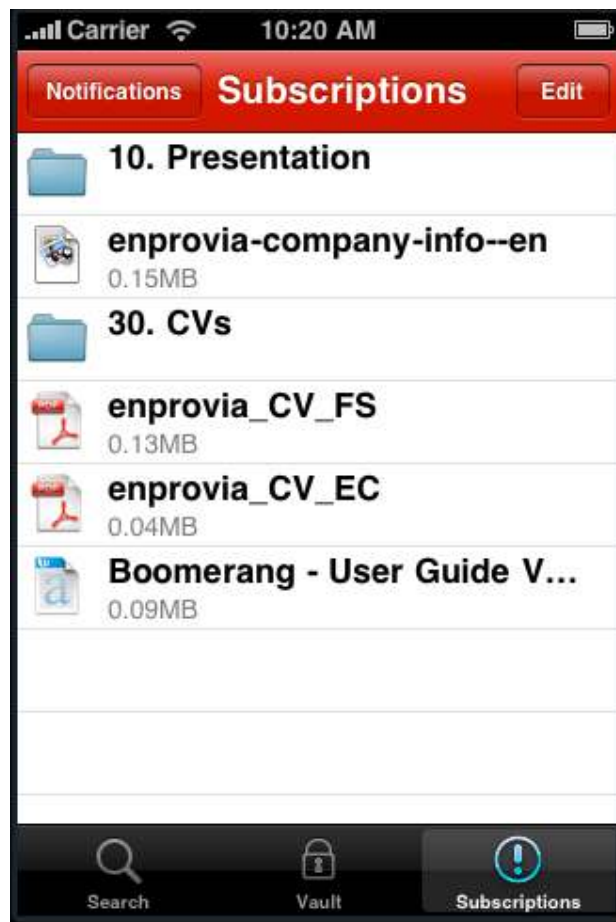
Carrier 10:20 AM

Notifications Subscriptions Edit

10. Presentation

enprovia-company-info--en
0.15MB

30. CVs

enprovia_CV_FS
0.13MB

enprovia_CV_EC
0.04MB

Boomerang - User Guide V...
0.09MB

Search Vault Subscriptions